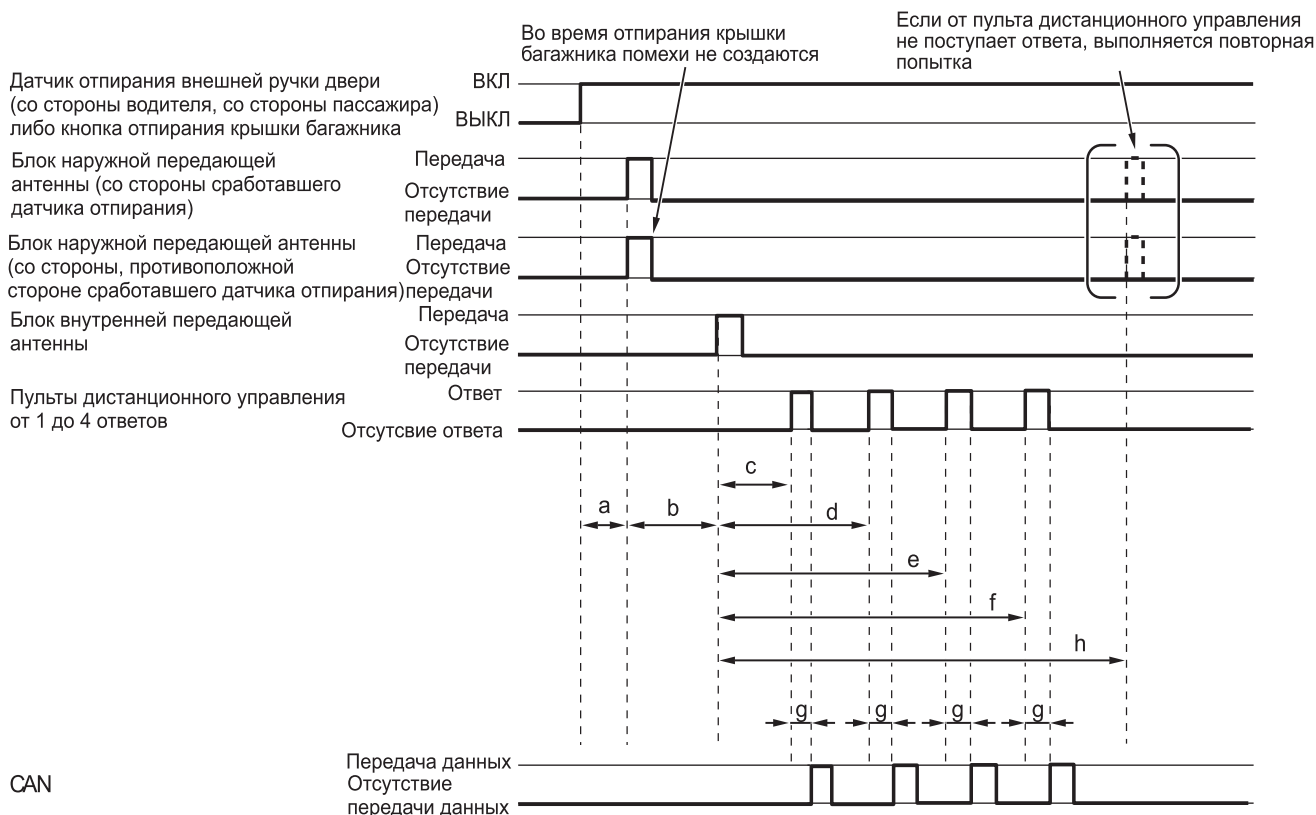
Во время отпирания крышки багажника помехи не создаются

Если от пульта дистанционного управления не поступает ответа, выполняется повторная попытка

Датчик отпирания внешней ручки двери (со стороны водителя, со стороны пассажира) либо кнопка отпирания крышки багажника

ВКЛ
ВЫКЛ

Блок наружной передающей антенны (со стороны сработавшего датчика отпирания)

Передача
Отсутствие передачи

Блок наружной передающей антенны (со стороны, противоположной стороне сработавшего датчика отпирания)

Передача
Отсутствие передачи

Блок внутренней передающей антенны

Передача
Отсутствие передачи

Пульты дистанционного управления от 1 до 4 ответов

Ответ
Отсутсвие ответа

c
a
b
d
e
f
h
g
g
g
g

CAN

Передача данных
Отсутствие передачи данных